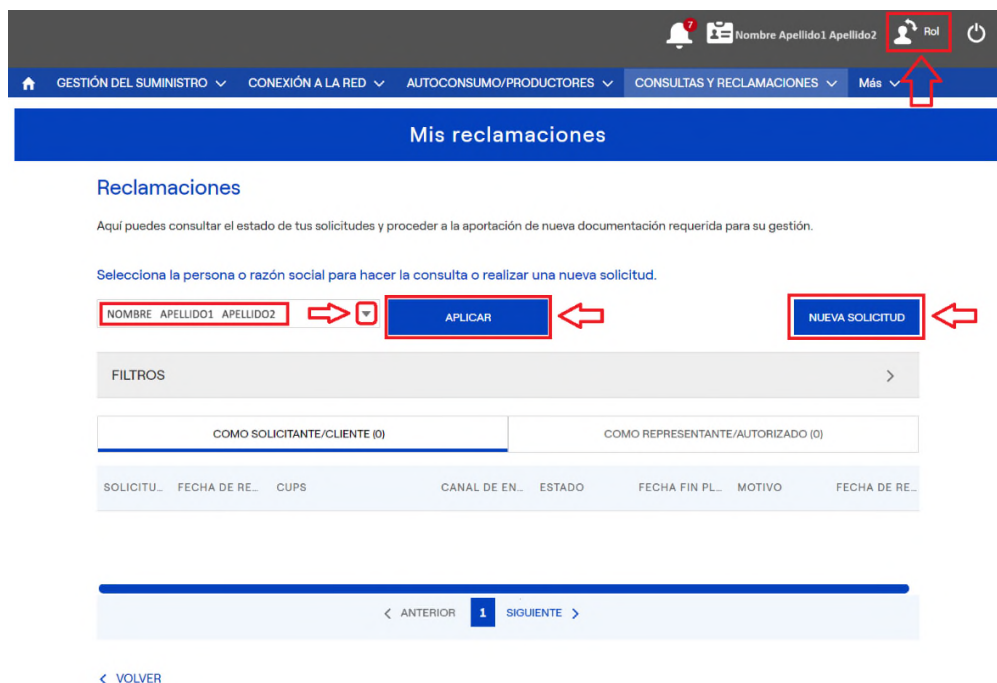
7 Nombre Apellido1 Apellido2 Rol

GESTIÓN DEL SUMINISTRO CONEXIÓN A LA RED AUTOCONSUMO/PRODUCTORES CONSULTAS Y RECLAMACIONES Más

Mis reclamaciones

Reclamaciones

Aquí puedes consultar el estado de tus solicitudes y proceder a la aportación de nueva documentación requerida para su gestión.

Selecciona la persona o razón social para hacer la consulta o realizar una nueva solicitud.

NOMBRE APELLIDO1 APELLIDO2

APLICAR

NUEVA SOLICITUD

FILTROS

COMO SOLICITANTE/CLIENTE (0)

COMO REPRESENTANTE/AUTORIZADO (0)

| SOLICITU... | FECHA DE RE... | CUPS | CANAL DE EN... | ESTADO | FECHA FIN PL... | MOTIVO | FECHA DE RE... |
|---|---|---|---|---|---|---|---|

ANTERIOR 1 SIGUIENTE

VOLVER